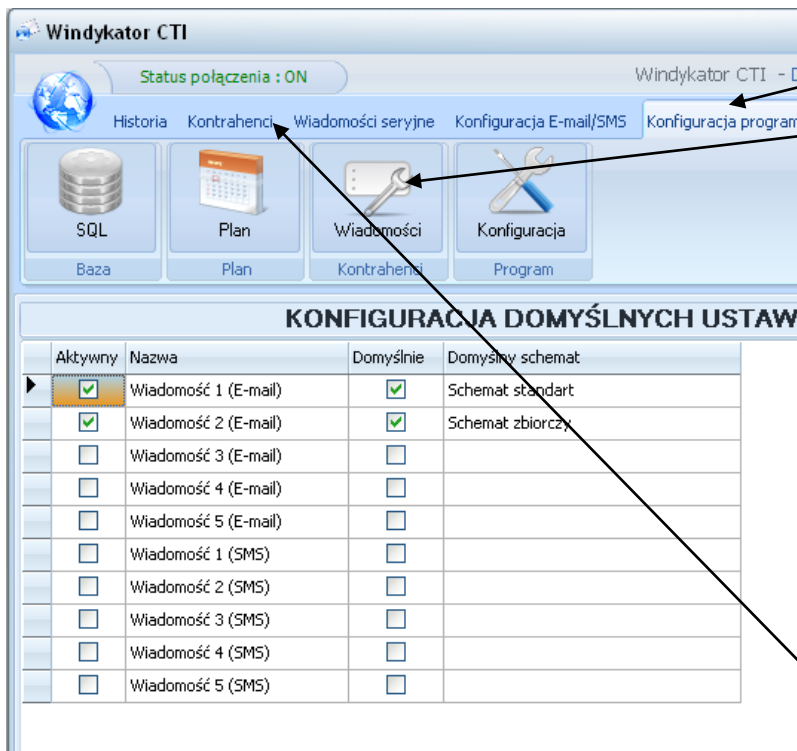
Windykator CTI

Status połączenia : ON

Windykator CTI - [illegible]

Historia Kontrahenci Wiadomości seryjne Konfiguracja E-mail/SMS Konfiguracja program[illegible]

SQL
Baza

Plan
Plan

Wiadomości
Kontrahenci

Konfiguracja
Program

KONFIGURACJA DOMYŚLNYCH USTAW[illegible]

| Aktywny | Nazwa | Domyślnie | Domyślny schemat |
|---|---|---|---|
| ☑ | Wiadomość 1 (E-mail) | ☑ | Schemat standart |
| ☑ | Wiadomość 2 (E-mail) | ☑ | Schemat zbiorczy |
| ☐ | Wiadomość 3 (E-mail) | ☐ | |
| ☐ | Wiadomość 4 (E-mail) | ☐ | |
| ☐ | Wiadomość 5 (E-mail) | ☐ | |
| ☐ | Wiadomość 1 (SMS) | ☐ | |
| ☐ | Wiadomość 2 (SMS) | ☐ | |
| ☐ | Wiadomość 3 (SMS) | ☐ | |
| ☐ | Wiadomość 4 (SMS) | ☐ | |
| ☐ | Wiadomość 5 (SMS) | ☐ | |